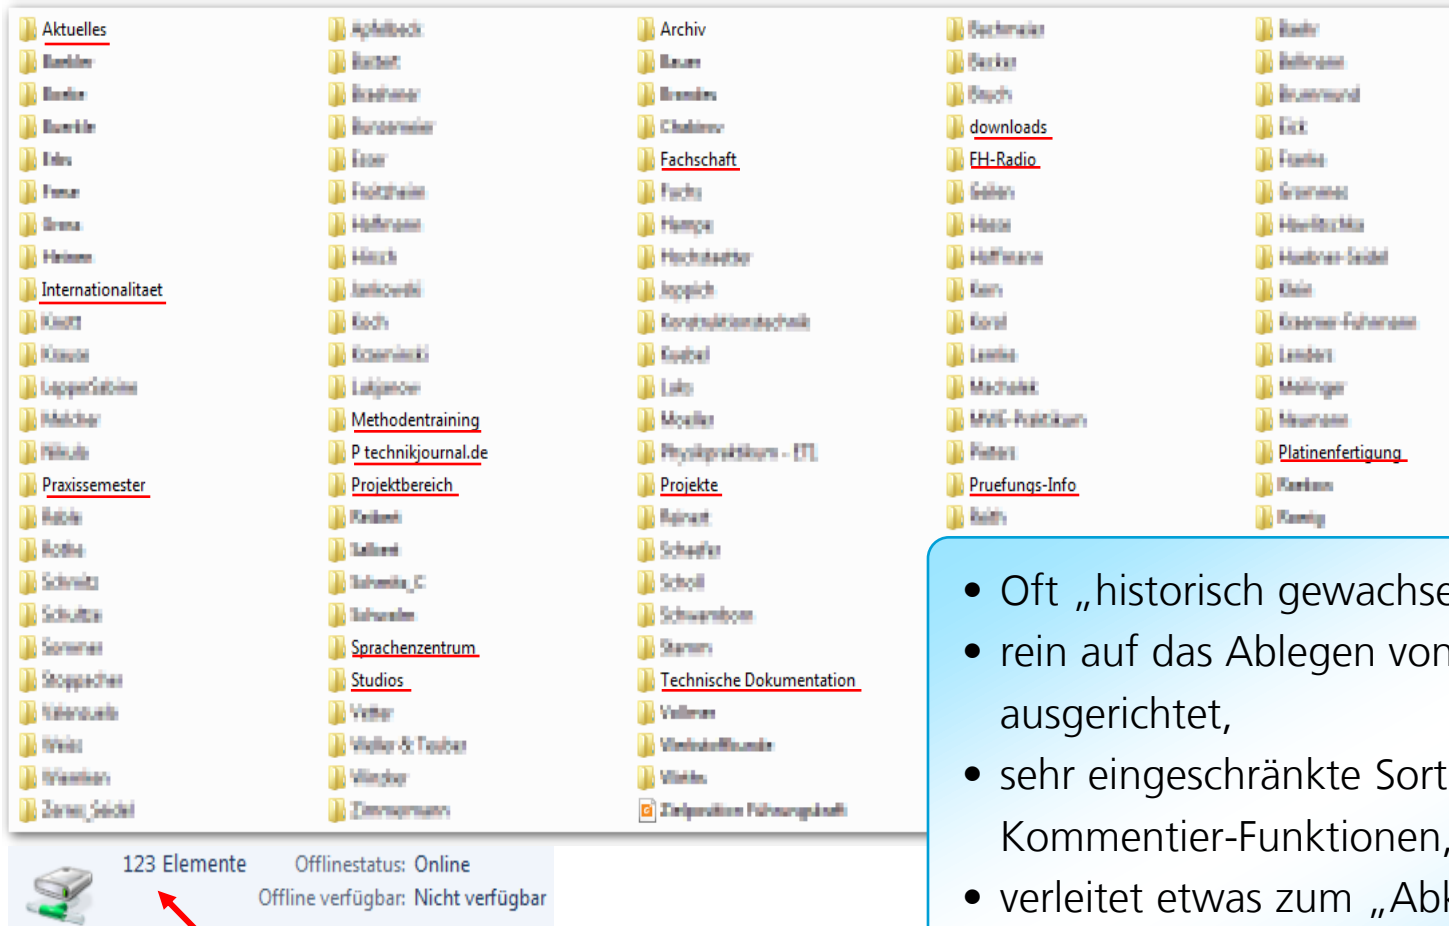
Aktuelles
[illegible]
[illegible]
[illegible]
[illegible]
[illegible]
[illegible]
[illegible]
Internationalitaet
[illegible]
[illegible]
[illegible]
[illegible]
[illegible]
Praxissemester
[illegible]
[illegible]
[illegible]
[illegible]
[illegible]
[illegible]
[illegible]
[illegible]
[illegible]
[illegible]

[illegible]
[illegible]
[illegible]
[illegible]
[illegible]
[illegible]
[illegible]
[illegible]
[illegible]
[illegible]
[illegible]
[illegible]
Methodentraining
P technikjournal.de
Projektbereich
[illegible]
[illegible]
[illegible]
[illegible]
Sprachenzentrum
Studios
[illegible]
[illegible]
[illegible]
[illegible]

Archiv
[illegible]
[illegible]
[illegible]
Fachschaft
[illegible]
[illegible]
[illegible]
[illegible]
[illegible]
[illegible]
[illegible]
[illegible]
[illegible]
Projekte
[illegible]
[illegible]
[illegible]
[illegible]
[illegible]
Technische Dokumentation
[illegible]
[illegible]
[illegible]
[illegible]

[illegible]
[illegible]
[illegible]
downloads
FH-Radio
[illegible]
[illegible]
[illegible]
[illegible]
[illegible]
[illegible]
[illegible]
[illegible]
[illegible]
Pruefungs-Info
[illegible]

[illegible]
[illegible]
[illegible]
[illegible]
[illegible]
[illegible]
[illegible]
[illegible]
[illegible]
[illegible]
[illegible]
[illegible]
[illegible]
Platinenfertigung
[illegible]
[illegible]

123 Elemente Offlinestatus: Online
Offline verfügbar: Nicht verfügbar

• Oft „historisch gewachse
• rein auf das Ablegen von ausgerichtet,
• sehr eingeschränkte Sort Kommentier-Funktionen,
• verleitet etwas zum „Abl